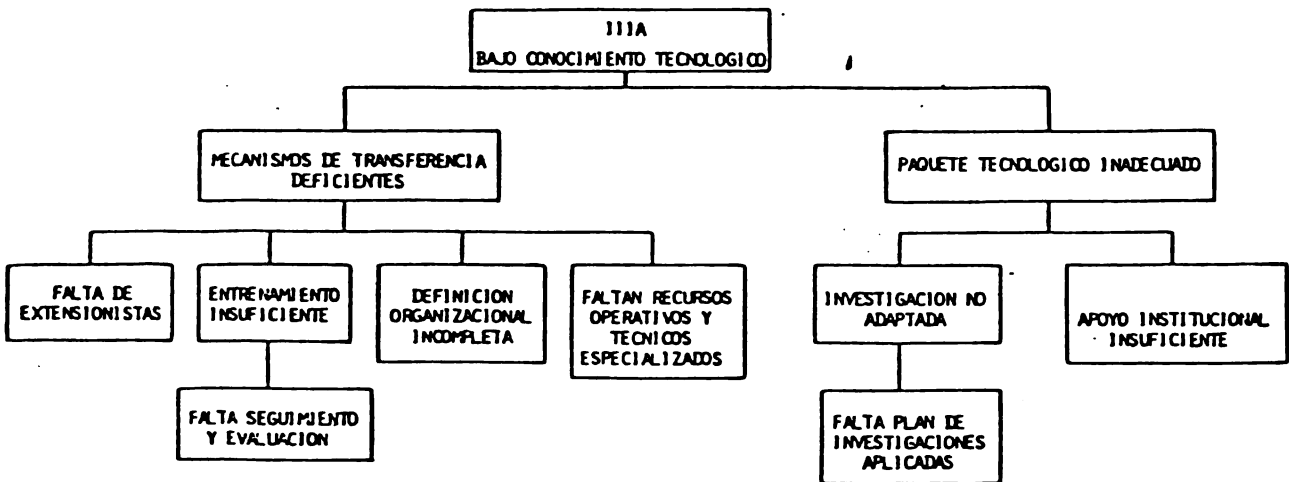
IIIA
BAJO CONOCIMIENTO TECNOLOGICO

MECANISMOS DE TRANSFERENCIA DEFICIENTES

PAQUETE TECNOLOGICO INADECUADO

FALTA DE EXTENSIONISTAS

ENTRENAMIENTO INSUFICIENTE

FALTA SEGUIMIENTO Y EVALUACION

DEFINICION ORGANIZACIONAL INCOMPLETA

FALTAN RECURSOS OPERATIVOS Y TECNICOS ESPECIALIZADOS

INVESTIGACION NO ADAPTADA

FALTA PLAN DE INVESTIGACIONES APLICADAS

APOYO INSTITUCIONAL INSUFICIENTE